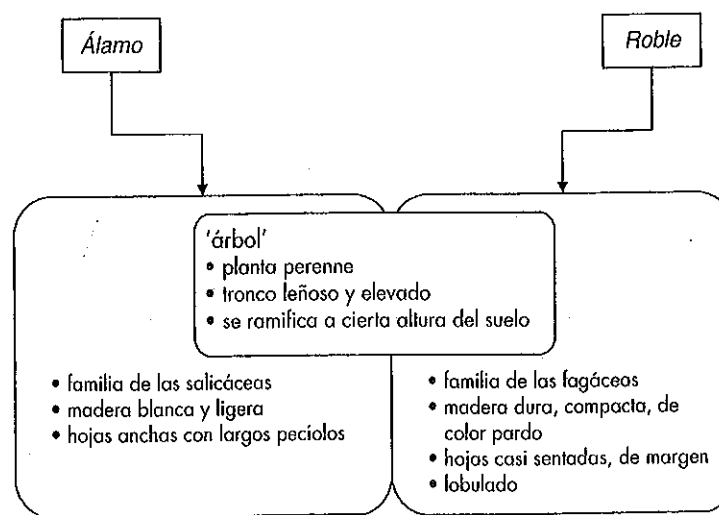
Álamo

Roble

'árbol'
• planta perenne
• tronco leñoso y elevado
• se ramifica a cierta altura del suelo

• familia de las salicáceas
• madera blanca y ligera
• hojas anchas con largos pecíolos

• familia de las fagáceas
• madera dura, compacta, de color pardo
• hojas casi sentadas, de margen
• lobulado